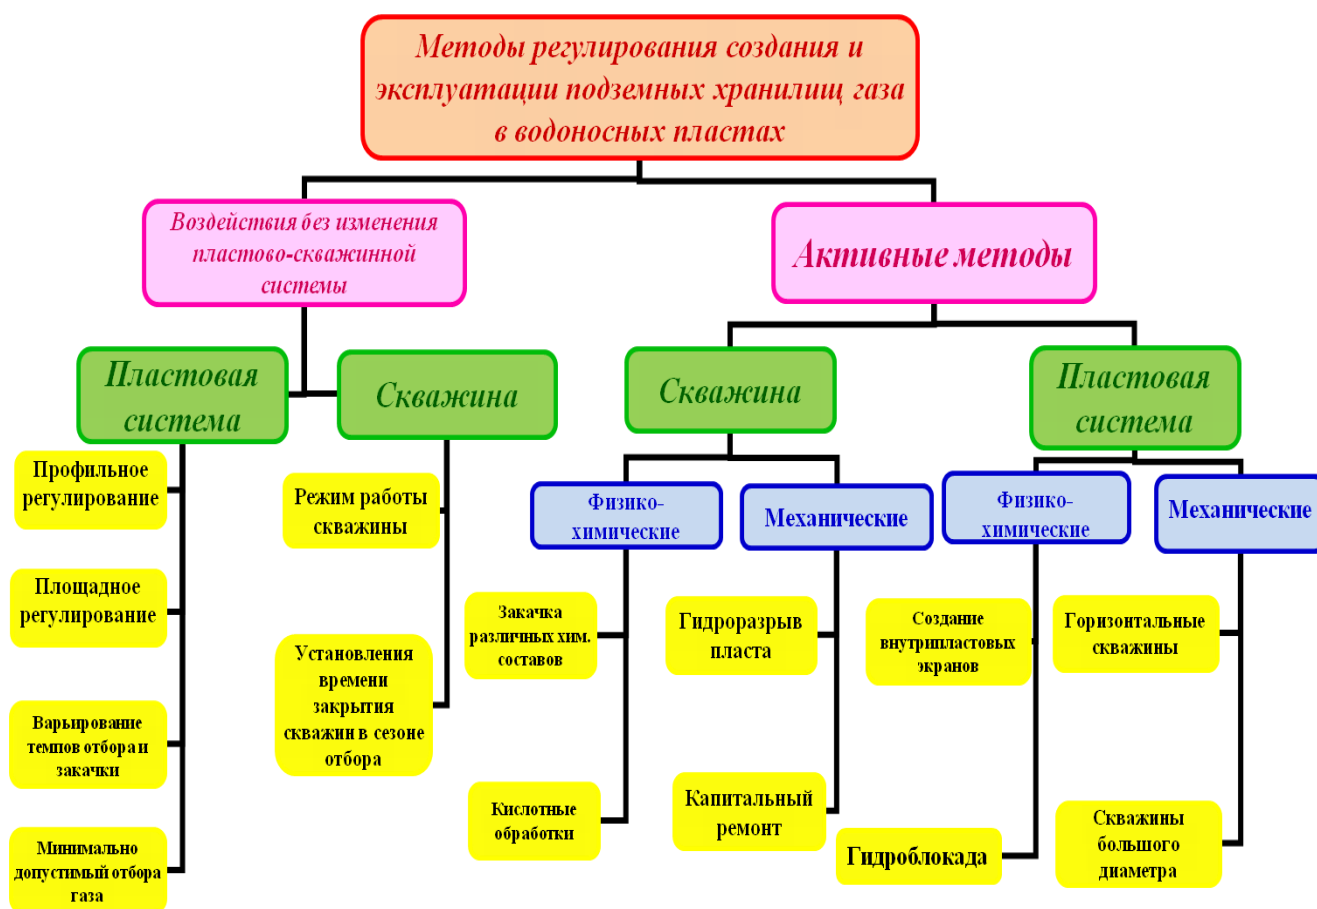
Методы регулирования создания и эксплуатации подземных хранилищ газа в водоносных пластах

Воздействия без изменения пластово-скважинной системы

Активные методы

Пластовая система

Скважина

Скважина

Пластовая система

Профильное регулирование

Площадное регулирование

Варьирование темпов отбора и закачки

Минимально допустимый отбора газа

Режим работы скважины

Установления времени закрытия скважин в сезоне отбора

Физико-химические

Механические

Физико-химические

Механические

Закачка различных хим. составов

Кислотные обработки

Гидроразрыв пласта

Капитальный ремонт

Создание внутрипластовых экранов

Гидроблокада

Горизонтальные скважины

Скважины большого диаметра